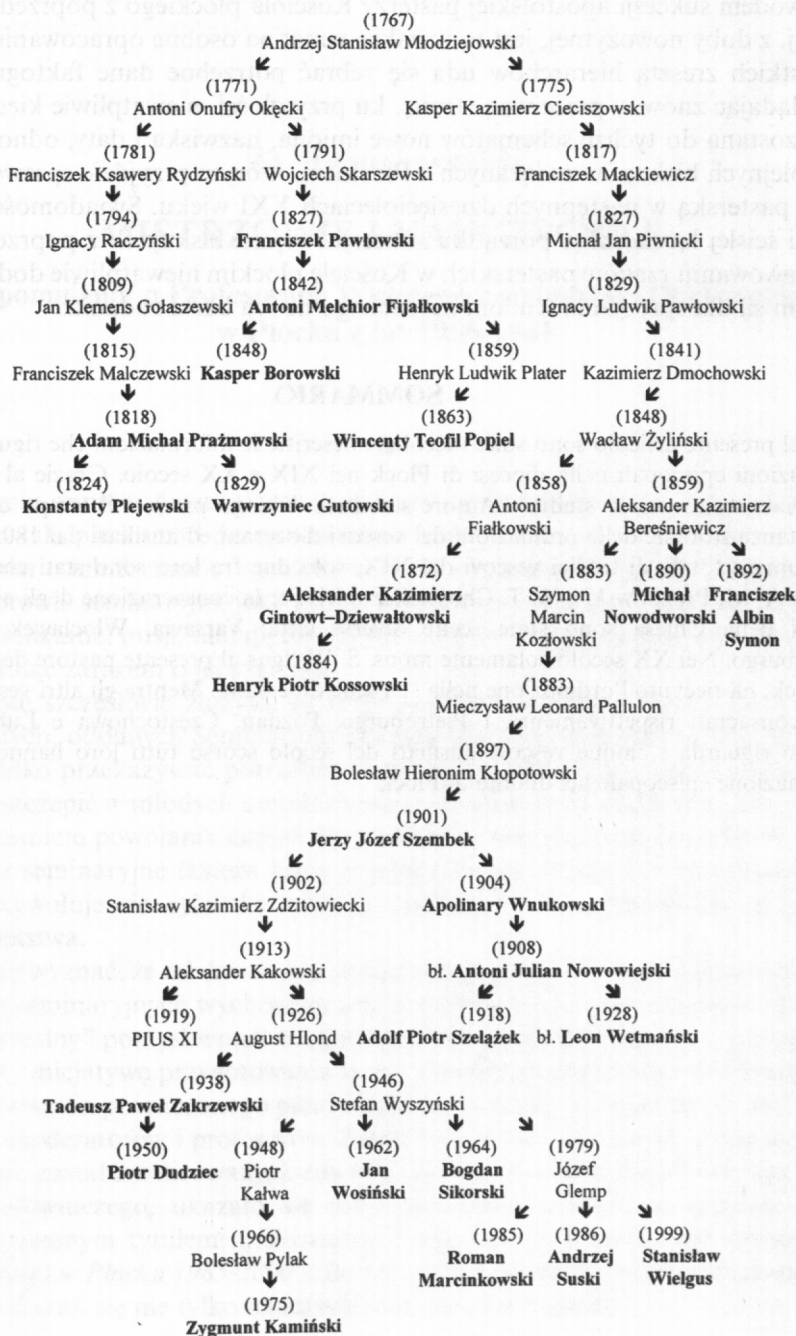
(1767)
Andrzej Stanisław Młodziejowski

(1771)
Antoni Onufry Okęcki

(1775)
Kasper Kazimierz Cieciszowski

(1781)
Franciszek Ksawery Rydzyński

(1791)
Wojciech Skarszewski

(1817)
Franciszek Mackiewicz

(1794)
Ignacy Raczyński

(1827)
**Franciszek Pawłowski**

(1827)
Michał Jan Piwnicki

(1809)
Jan Klemens Gołaszewski

(1842)
**Antoni Melchior Fijałkowski**

(1829)
Ignacy Ludwik Pawłowski

(1815)
Franciszek Malczewski

(1848)
**Kasper Borowski**

(1859)
Henryk Ludwik Plater

(1841)
Kazimierz Dmochowski

(1818)
**Adam Michał Prażmowski**

(1863)
**Wincenty Teofil Popiel**

(1848)
Wacław Żyliński

(1824)
**Konstanty Plejewski**

(1829)
**Wawrzyniec Gutowski**

(1858)
Antoni Fiałkowski

(1859)
Aleksander Kazimierz Bereśniewicz

(1872)
**Aleksander Kazimierz Gintowt–Dziewałtowski**

(1883)
Szymon Marcin Kozłowski

(1890)
**Michał Nowodworski**

(1892)
**Franciszek Albin Symon**

(1884)
**Henryk Piotr Kossowski**

(1883)
Mieczysław Leonard Pallulon

(1897)
Bolesław Hieronim Kłopotowski

(1901)
**Jerzy Józef Szembek**

(1902)
Stanisław Kazimierz Zdzitowiecki

(1904)
**Apolinary Wnukowski**

(1913)
Aleksander Kakowski

(1908)
bł. **Antoni Julian Nowowiejski**

(1919)
PIUS XI

(1926)
August Hlond

(1918)
**Adolf Piotr Szelążek**

(1928)
bł. **Leon Wetmański**

(1938)
**Tadeusz Paweł Zakrzewski**

(1946)
Stefan Wyszyński

(1950)
**Piotr Dudziec**

(1948)
Piotr Kałwa

(1962)
**Jan Wosiński**

(1964)
**Bogdan Sikorski**

(1979)
Józef Glemp

(1966)
Bolesław Pylak

(1985)
**Roman Marcinkowski**

(1986)
**Andrzej Suski**

(1999)
**Stanisław Wielgus**

(1975)
**Zygmunt Kamiński**